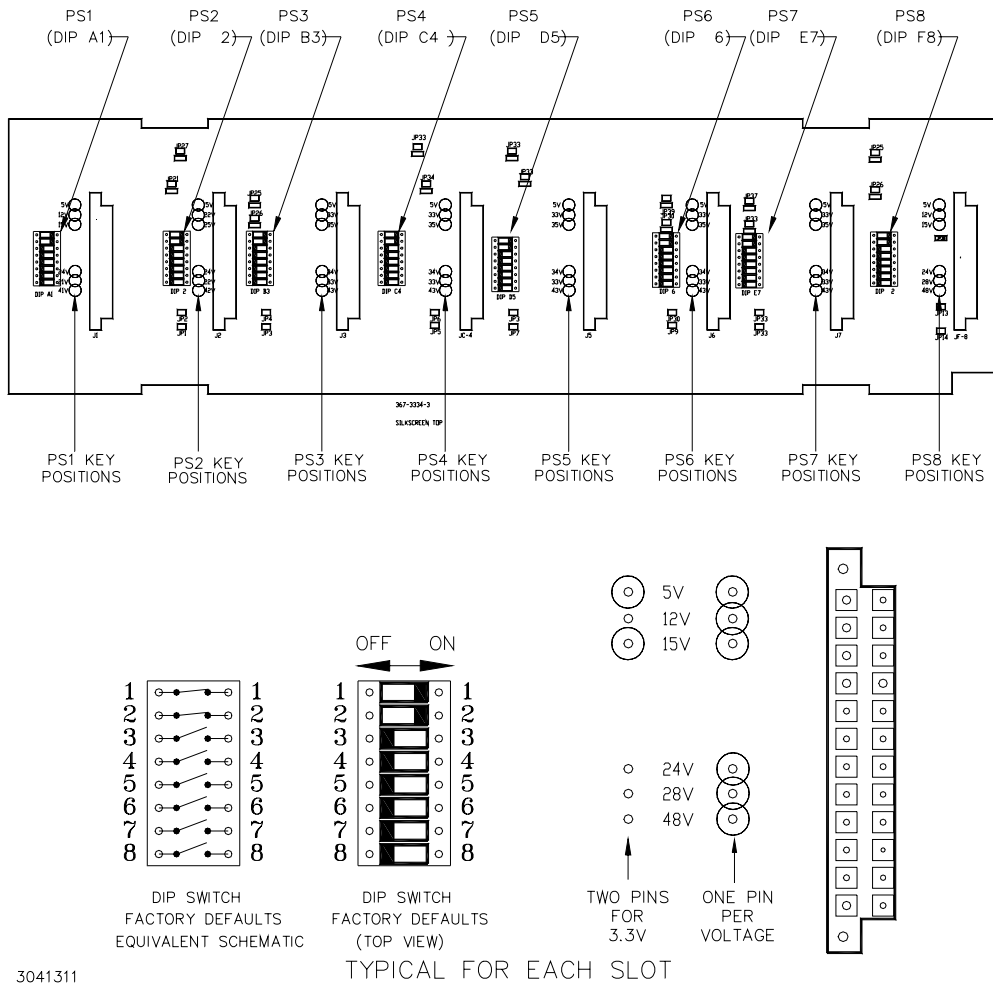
PS1 (DIP A1)
PS2 (DIP 2)
PS3 (DIP B3)
PS4 (DIP C4)
PS5 (DIP D5)
PS6 (DIP 6)
PS7 (DIP E7)
PS8 (DIP F8)

JP27 JP31 5V 12V 15V DIP A1 24V 28V 48V J1
5V 12V 15V DIP 2 24V 28V 48V JP2 JP1 J2
JP25 JP26 DIP B3 JP4 JP3
5V 33V 35V 34V 33V 43V J3
JP33 JP34 5V 33V 35V DIP C4 34V 33V 43V JP6 JP5 JC-4
JP23 JP13 DIP D5 JP8 JP7
5V 33V 35V 34V 33V 43V J5
DIP 6 5V 33V 35V 34V 33V 43V JP10 JP9 J6
JP27 JP23 DIP E7 JP33 JP33
5V 33V 35V 34V 33V 43V J7
JP25 JP26 5V 12V 15V DIP 2 24V 28V 48V JP13 JP14 JF-8

367-3334-3
SILKSCREEN TOP

PS1 KEY POSITIONS
PS2 KEY POSITIONS
PS3 KEY POSITIONS
PS4 KEY POSITIONS
PS5 KEY POSITIONS
PS6 KEY POSITIONS
PS7 KEY POSITIONS
PS8 KEY POSITIONS

OFF ON

1 1
2 2
3 3
4 4
5 5
6 6
7 7
8 8

1 1
2 2
3 3
4 4
5 5
6 6
7 7
8 8

5V
12V
15V

24V
28V
48V

DIP SWITCH FACTORY DEFAULTS EQUIVALENT SCHEMATIC

DIP SWITCH FACTORY DEFAULTS (TOP VIEW)

TWO PINS FOR 3.3V

ONE PIN PER VOLTAGE

3041311

TYPICAL FOR EACH SLOT